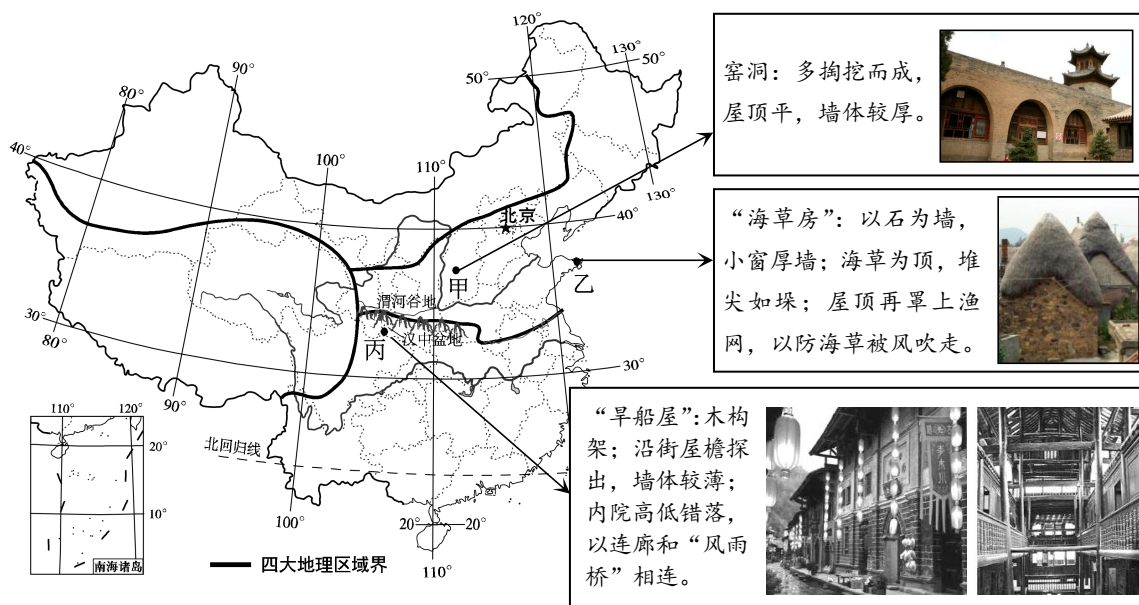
120°
130°
50°
50°
90°
80°
40°
100°
110°
北京
40°
130°
甲
乙
渭河谷地
汉中盆地
丙
30°
80°
90°
30°
110°
120°
20°
10°
南海诸岛
北回归线
100°
20°
20°
110°
四大地理区域界

窑洞：多掏挖而成，屋顶平，墙体较厚。

“海草房”：以石为墙，小窗厚墙；海草为顶，堆尖如垛；屋顶再罩上渔网，以防海草被风吹走。

“旱船屋”：木构架；沿街屋檐探出，墙体较薄；内院高低错落，以连廊和“风雨桥”相连。